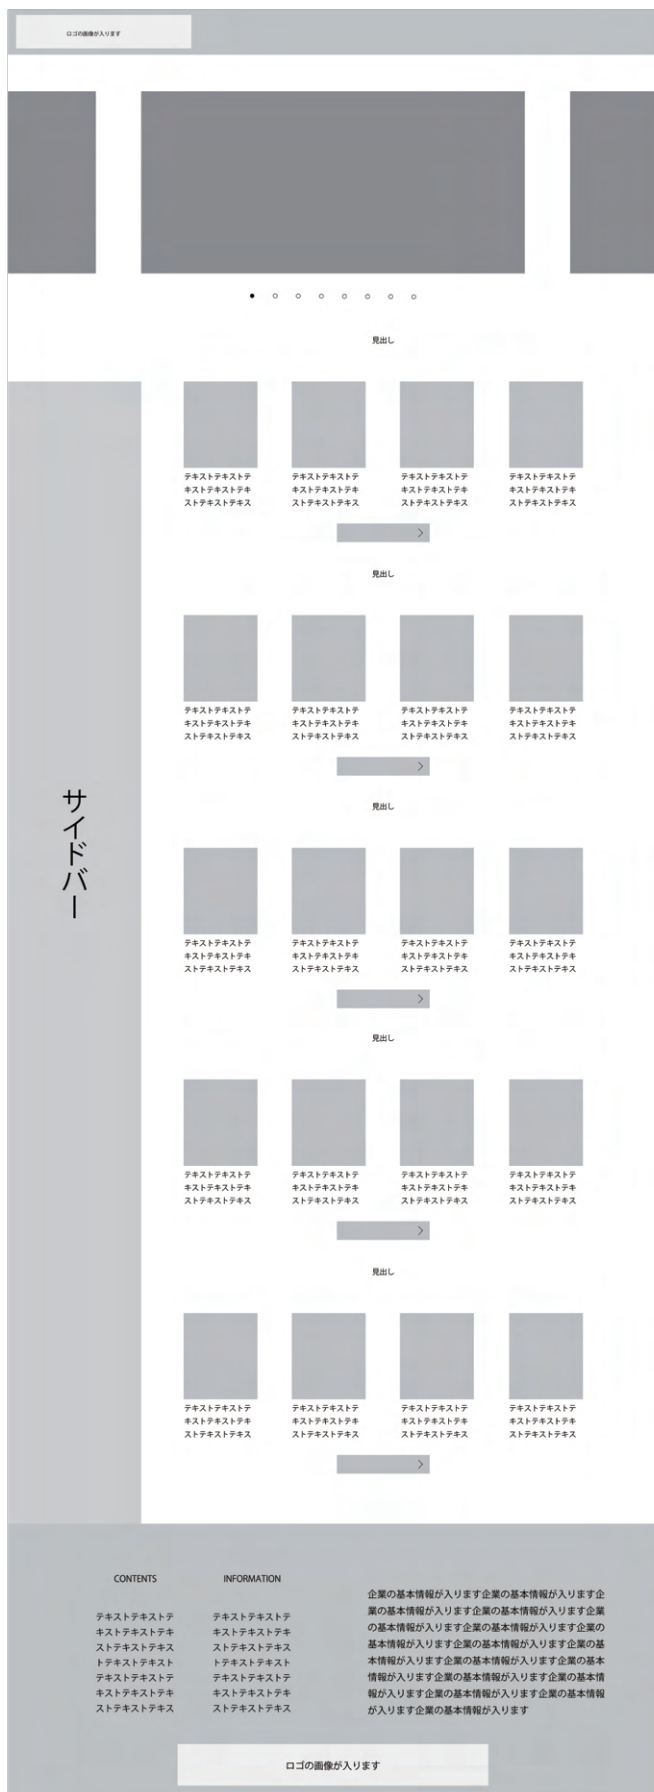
ロゴの画像が入ります

見出し

サイドバー

テキストテキストテキストテキストテキストテキストテキス

テキストテキストテキストテキストテキストテキストテキス

テキストテキストテキストテキストテキストテキストテキス

テキストテキストテキストテキストテキストテキストテキス

見出し

テキストテキストテキストテキストテキストテキストテキス

テキストテキストテキストテキストテキストテキストテキス

テキストテキストテキストテキストテキストテキストテキス

テキストテキストテキストテキストテキストテキストテキス

見出し

テキストテキストテキストテキストテキストテキストテキス

テキストテキストテキストテキストテキストテキストテキス

テキストテキストテキストテキストテキストテキストテキス

テキストテキストテキストテキストテキストテキストテキス

見出し

テキストテキストテキストテキストテキストテキストテキス

テキストテキストテキストテキストテキストテキストテキス

テキストテキストテキストテキストテキストテキストテキス

テキストテキストテキストテキストテキストテキストテキス

見出し

テキストテキストテキストテキストテキストテキストテキス

テキストテキストテキストテキストテキストテキストテキス

テキストテキストテキストテキストテキストテキストテキス

テキストテキストテキストテキストテキストテキストテキス

CONTENTS

テキストテキストテキストテキストテキストテキストテキストテキストテキストテキストテキストテキストテキストテキストテキス

INFORMATION

テキストテキストテキストテキストテキストテキストテキストテキストテキストテキストテキストテキストテキストテキストテキス

企業の基本情報が入ります企業の基本情報が入ります企業の基本情報が入ります企業の基本情報が入ります企業の基本情報が入ります企業の基本情報が入ります企業の基本情報が入ります企業の基本情報が入ります企業の基本情報が入ります企業の基本情報が入ります企業の基本情報が入ります企業の基本情報が入ります企業の基本情報が入ります企業の基本情報が入ります企業の基本情報が入ります企業の基本情報が入ります

ロゴの画像が入ります